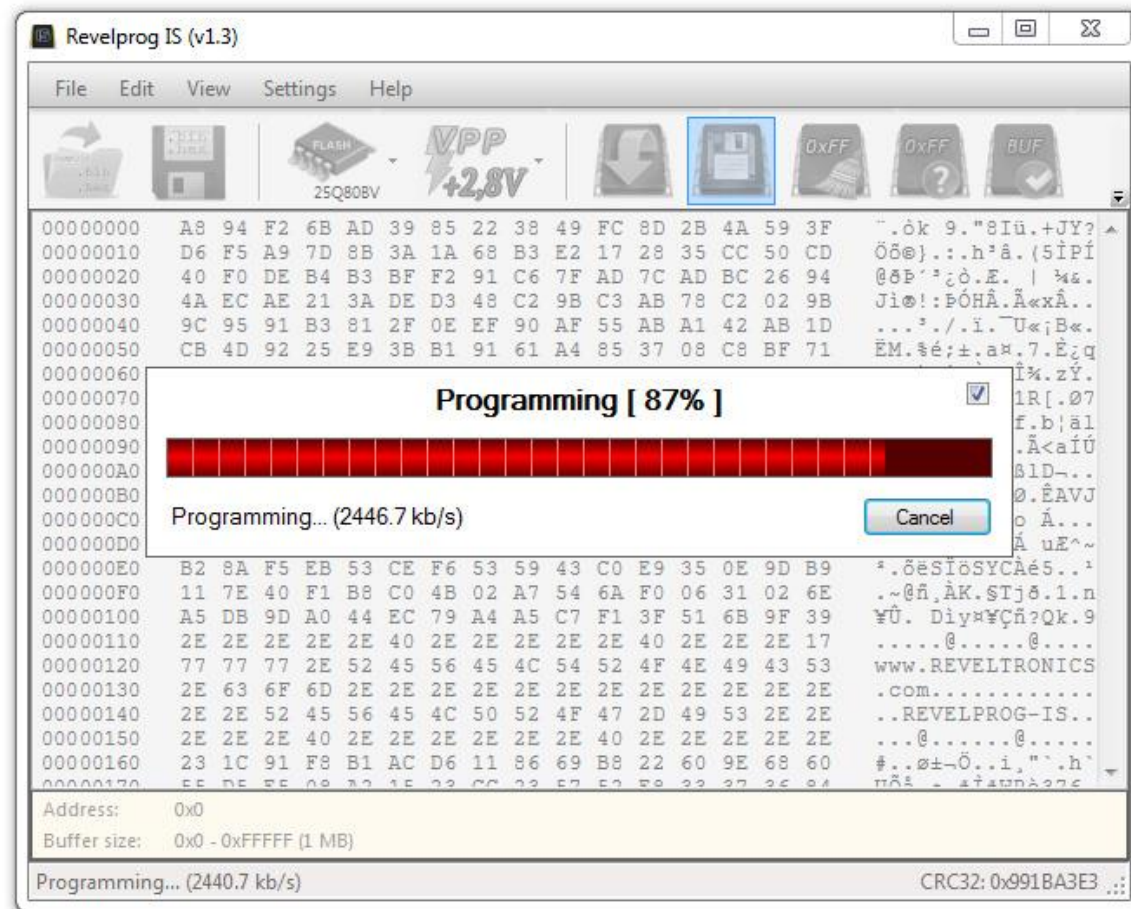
Revelprog IS (v1.3)

File Edit View Settings Help

FLASH
25Q80BV
VPP +2,8V
0xFF
0xFF
BUF

| | | |
|---|---|---|
| 00000000 | A8 94 F2 6B AD 39 85 22 38 49 FC 8D 2B 4A 59 3F | ¨.òk 9."8Iü.+JY? |
| 00000010 | D6 F5 A9 7D 8B 3A 1A 68 B3 E2 17 28 35 CC 50 CD | Öõ©}.:.h³â.(5ÌPÍ |
| 00000020 | 40 F0 DE B4 B3 BF F2 91 C6 7F AD 7C AD BC 26 94 | @ðÞ´³¿ò.Æ. \| ¼&. |
| 00000030 | 4A EC AE 21 3A DE D3 48 C2 9B C3 AB 78 C2 02 9B | Jì®!:ÞÓHÂ.Ã«xÂ.. |
| 00000040 | 9C 95 91 B3 81 2F 0E EF 90 AF 55 AB A1 42 AB 1D | ...³./.ï.¯U«¡B«. |
| 00000050 | CB 4D 92 25 E9 3B B1 91 61 A4 85 37 08 C8 BF 71 | ËM.%é;±.a¤.7.È¿q |
| 00000060 | | Î¾.zÝ. |
| 00000070 | | 1R[.Ø7 |
| 00000080 | | f.b¦äl |
| 00000090 | | .Ã<aíÚ |
| 000000A0 | | ßlD¬.. |
| 000000B0 | | Ø.ÊAVJ |
| 000000C0 | | o Á... |
| 000000D0 | | Á uÆ^~ |
| 000000E0 | B2 8A F5 EB 53 CE F6 53 59 43 C0 E9 35 0E 9D B9 | ².õëSÎöSYCÀé5..¹ |
| 000000F0 | 11 7E 40 F1 B8 C0 4B 02 A7 54 6A F0 06 31 02 6E | .~@ñ¸ÀK.§Tjð.1.n |
| 00000100 | A5 DB 9D A0 44 EC 79 A4 A5 C7 F1 3F 51 6B 9F 39 | ¥Û. Dìy¤¥Çñ?Qk.9 |
| 00000110 | 2E 2E 2E 2E 2E 40 2E 2E 2E 2E 2E 40 2E 2E 2E 17 | .....@.....@.... |
| 00000120 | 77 77 77 2E 52 45 56 45 4C 54 52 4F 4E 49 43 53 | www.REVELTRONICS |
| 00000130 | 2E 63 6F 6D 2E 2E 2E 2E 2E 2E 2E 2E 2E 2E 2E 2E | .com............ |
| 00000140 | 2E 2E 52 45 56 45 4C 50 52 4F 47 2D 49 53 2E 2E | ..REVELPROG-IS.. |
| 00000150 | 2E 2E 2E 40 2E 2E 2E 2E 2E 2E 40 2E 2E 2E 2E 2E | ...@......@..... |
| 00000160 | 23 1C 91 F8 B1 AC D6 11 86 69 B8 22 60 9E 68 60 | #..ø±¬Ö..i¸"`.h` |

Programming [ 87% ]

Programming... (2446.7 kb/s)

Cancel

Address: 0x0
Buffer size: 0x0 - 0xFFFFF (1 MB)

Programming... (2440.7 kb/s)

CRC32: 0x991BA3E3